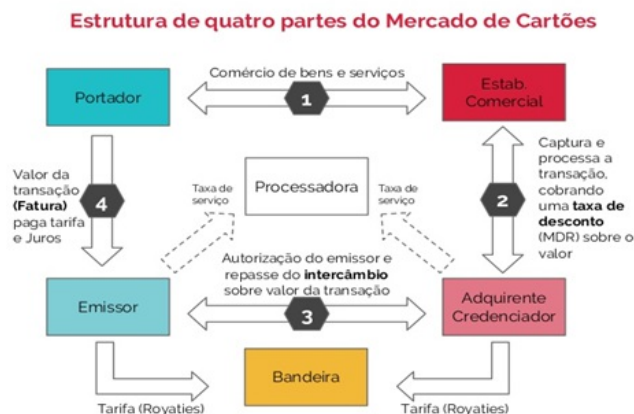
Estrutura de quatro partes do Mercado de Cartões

Comércio de bens e serviços

1

Portador

Estab. Comercial

Valor da transação (Fatura) paga tarifa e Juros

4

Taxa de serviço

Processadora

Taxa de serviço

2

Captura e processa a transação, cobrando uma taxa de desconto (MDR) sobre o valor

Autorização do emissor e repasse do intercâmbio sobre valor da transação

Emissor

3

Adquirente Credenciador

Bandeira

Tarifa (Royaties)

Tarifa (Royaties)